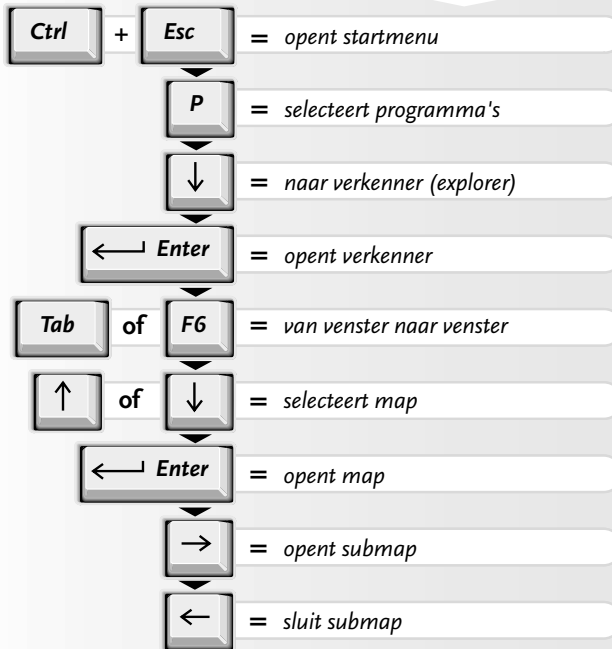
Ctrl + Esc = opent startmenu

P = selecteert programma's

↓ = naar verkenner (explorer)

← Enter = opent verkenner

Tab of F6 = van venster naar venster

↑ of ↓ = selecteert map

← Enter = opent map

→ = opent submap

← = sluit submap